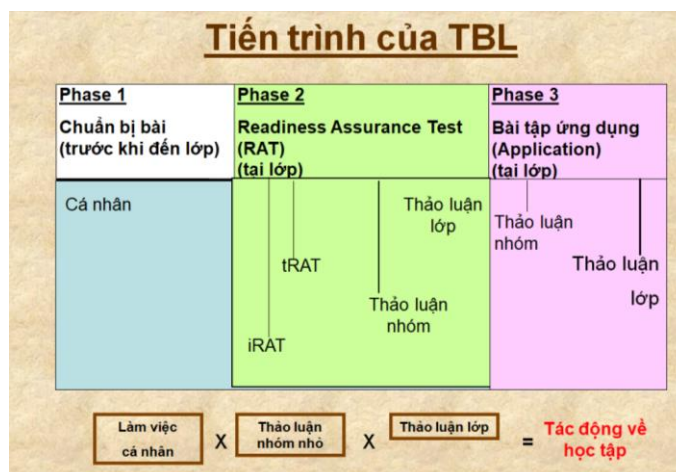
Tiến trình của TBL

Phase 1
Chuẩn bị bài (trước khi đến lớp)

Phase 2
Readiness Assurance Test (RAT) (tại lớp)

Phase 3
Bài tập ứng dụng (Application) (tại lớp)

Cá nhân

Thảo luận lớp

tRAT

Thảo luận nhóm

iRAT

Thảo luận nhóm

Thảo luận lớp

Làm việc cá nhân X Thảo luận nhóm nhỏ X Thảo luận lớp = Tác động về học tập